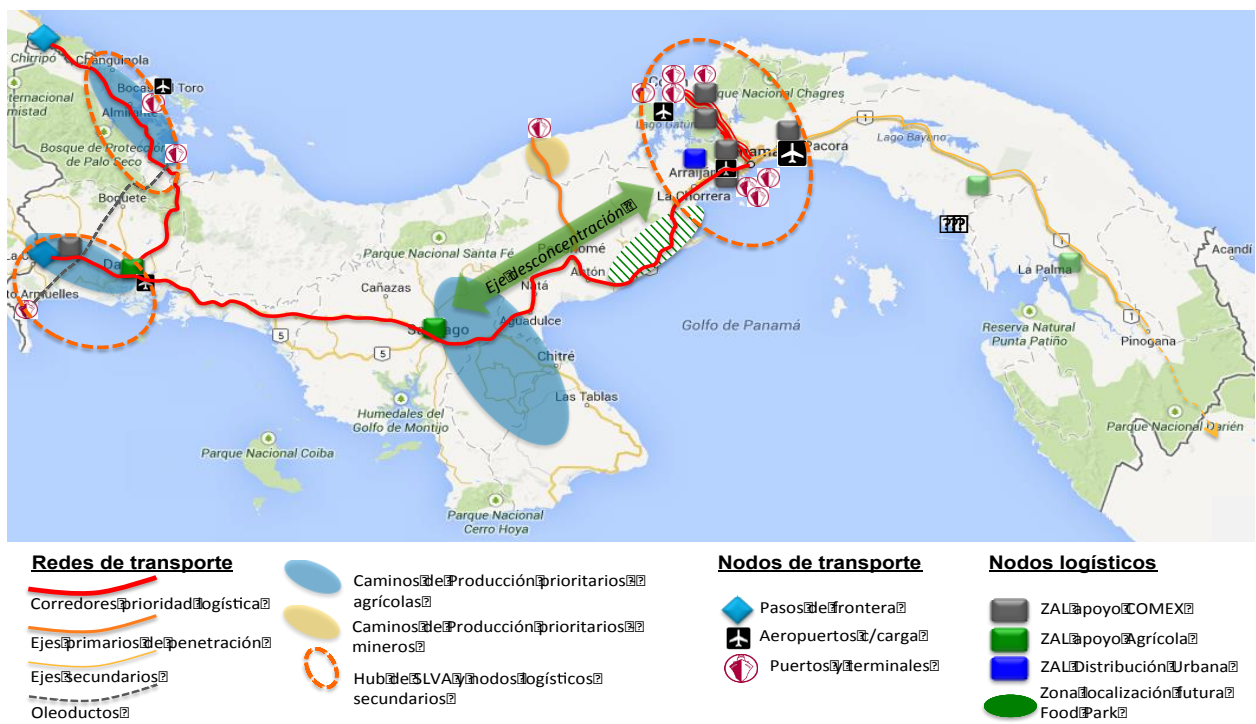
Chirripó
Changuinola
Bocas del Toro
Almirante
Internacional Amistad
Bosque de Protección de Palo Seco
Boquete
David
Puerto Armuelles
Parque Nacional Chagres
Lago Gatún
Colón
Panamá
Pacora
Arraiján
La Chorrera
Lago Bayano
Parque Nacional Santa Fé
Penonomé
Antón
Natá
Eje desconcentración
Cañazas
Santiago
Aguadulce
Chitré
Las Tablas
Golfo de Panamá
Humedales de Golfo de Montijo
Parque Nacional Coiba
Parque Nacional Cerro Hoya
La Palma
Reserva Natural Punta Patiño
Pinogana
Parque Nacional Darién
Acandí
???

Redes de transporte
Corredores prioridad logística
Ejes primarios de penetración
Ejes secundarios
Oleoductos

Caminos de Producción prioritarios agrícolas
Caminos de Producción prioritarios mineros
Hub de SLVA y nodos logísticos secundarios

Nodos de transporte
Pasos de frontera
Aeropuertos c/carga
Puertos y terminales

Nodos logísticos
ZAL apoyo COMEX
ZAL apoyo Agrícola
ZAL Distribución Urbana
Zona localización futura Food Park